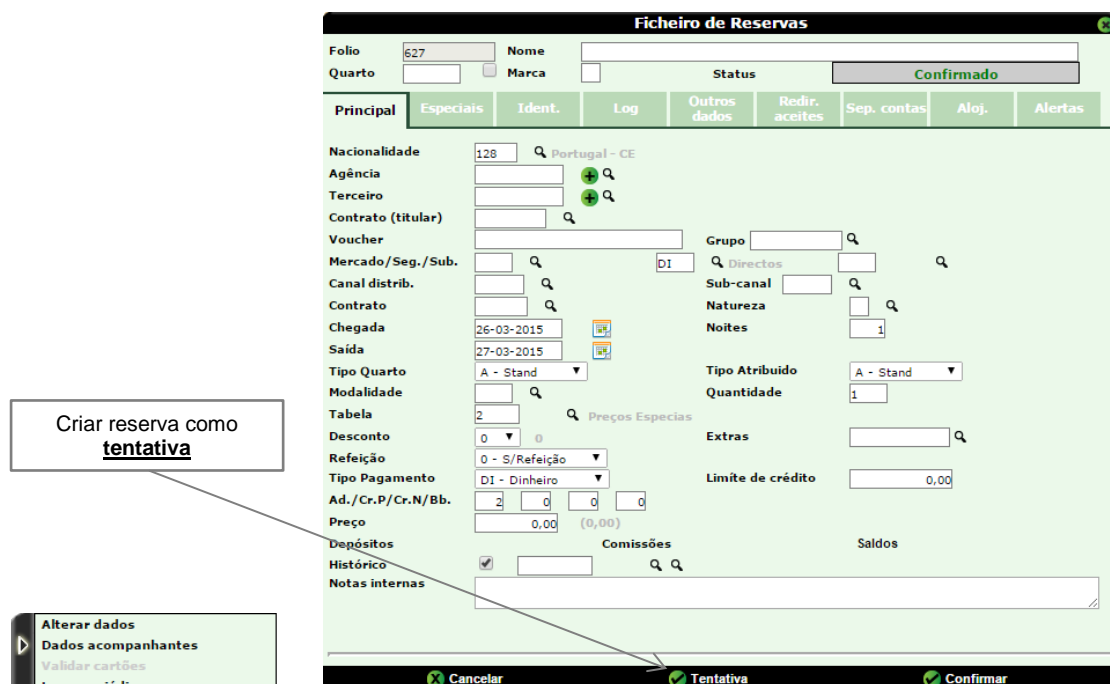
Ficheiro de Reservas

Folio 627 Nome
Quarto Marca Status Confirmado

Principal | Especiais | Ident. | Log | Outros dados | Redir. aceites | Sep. contas | Aloj. | Alertas

Nacionalidade 128 Portugal - CE
Agência
Terceiro
Contrato (titular)
Voucher Grupo
Mercado/Seg./Sub. DI Directos
Canal distrib. Sub-canal
Contrato Natureza
Chegada 26-03-2015 Noites 1
Saída 27-03-2015
Tipo Quarto A - Stand Tipo Atribuido A - Stand
Modalidade Quantidade 1
Tabela 2 Preços Especias
Desconto 0 0 Extras
Refeição 0 - S/Refeição
Tipo Pagamento DI - Dinheiro Limite de crédito 0,00
Ad./Cr.P/Cr.N/Bb. 2 0 0 0
Preço 0,00 (0,00)
Depósitos Comissões Saldos
Histórico
Notas internas

Criar reserva como **tentativa**

Alterar dados
Dados acompanhantes
Validar cartões
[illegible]

Cancelar Tentativa Confirmar